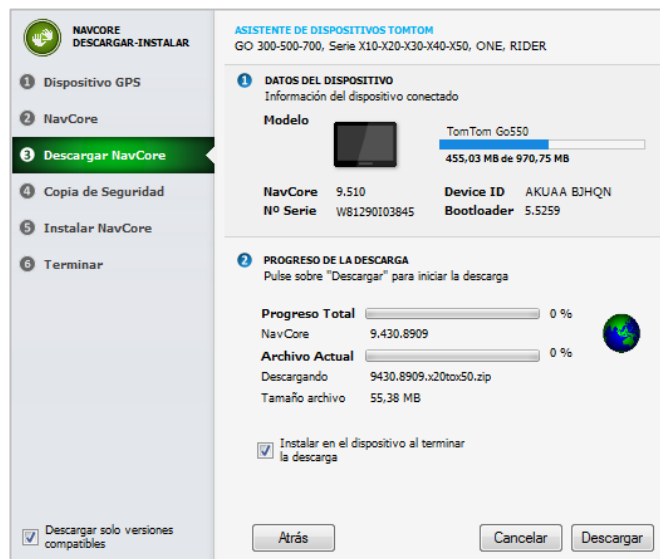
NAVCORE
DESCARGAR-INSTALAR

1 Dispositivo GPS
2 NavCore
3 Descargar NavCore
4 Copia de Seguridad
5 Instalar NavCore
6 Terminar

Descargar solo versiones compatibles

ASISTENTE DE DISPOSITIVOS TOMTOM
GO 300-500-700, Serie X10-X20-X30-X40-X50, ONE, RIDER

1 DATOS DEL DISPOSITIVO
Información del dispositivo conectado

Modelo

TomTom Go550
455,03 MB de 970,75 MB

NavCore 9.510
Nº Serie W81290I03845
Device ID AKUAA BJHQN
Bootloader 5.5259

2 PROGRESO DE LA DESCARGA
Pulse sobre "Descargar" para iniciar la descarga

Progreso Total 0 %
NavCore 9.430.8909
Archivo Actual 0 %
Descargando 9430.8909.x20tox50.zip
Tamaño archivo 55,38 MB

Instalar en el dispositivo al terminar la descarga

Atrás
Cancelar
Descargar